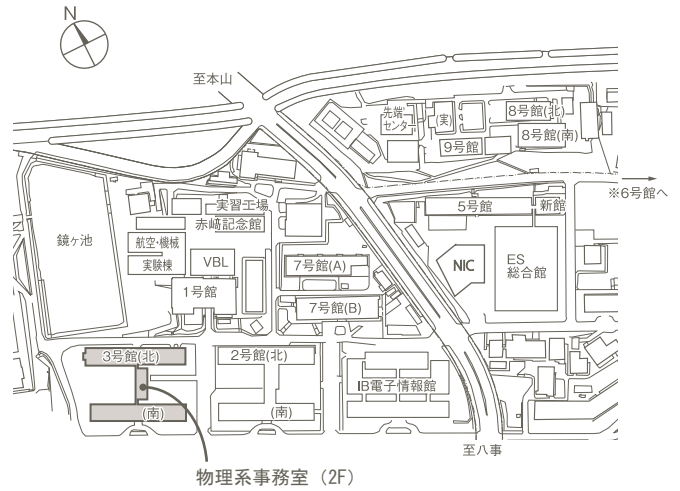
N

至本山

先端センター

(実)

8号館(北)

8号館(南)

9号館

※6号館へ

実習工場

赤﨑記念館

5号館

新館

鏡ヶ池

航空・機械

実験棟

VBL

7号館(A)

NIC

ES
総合館

1号館

7号館(B)

3号館(北)

2号館(北)

IB電子情報館

(南)

(南)

至八事

物理系事務室 (2F)